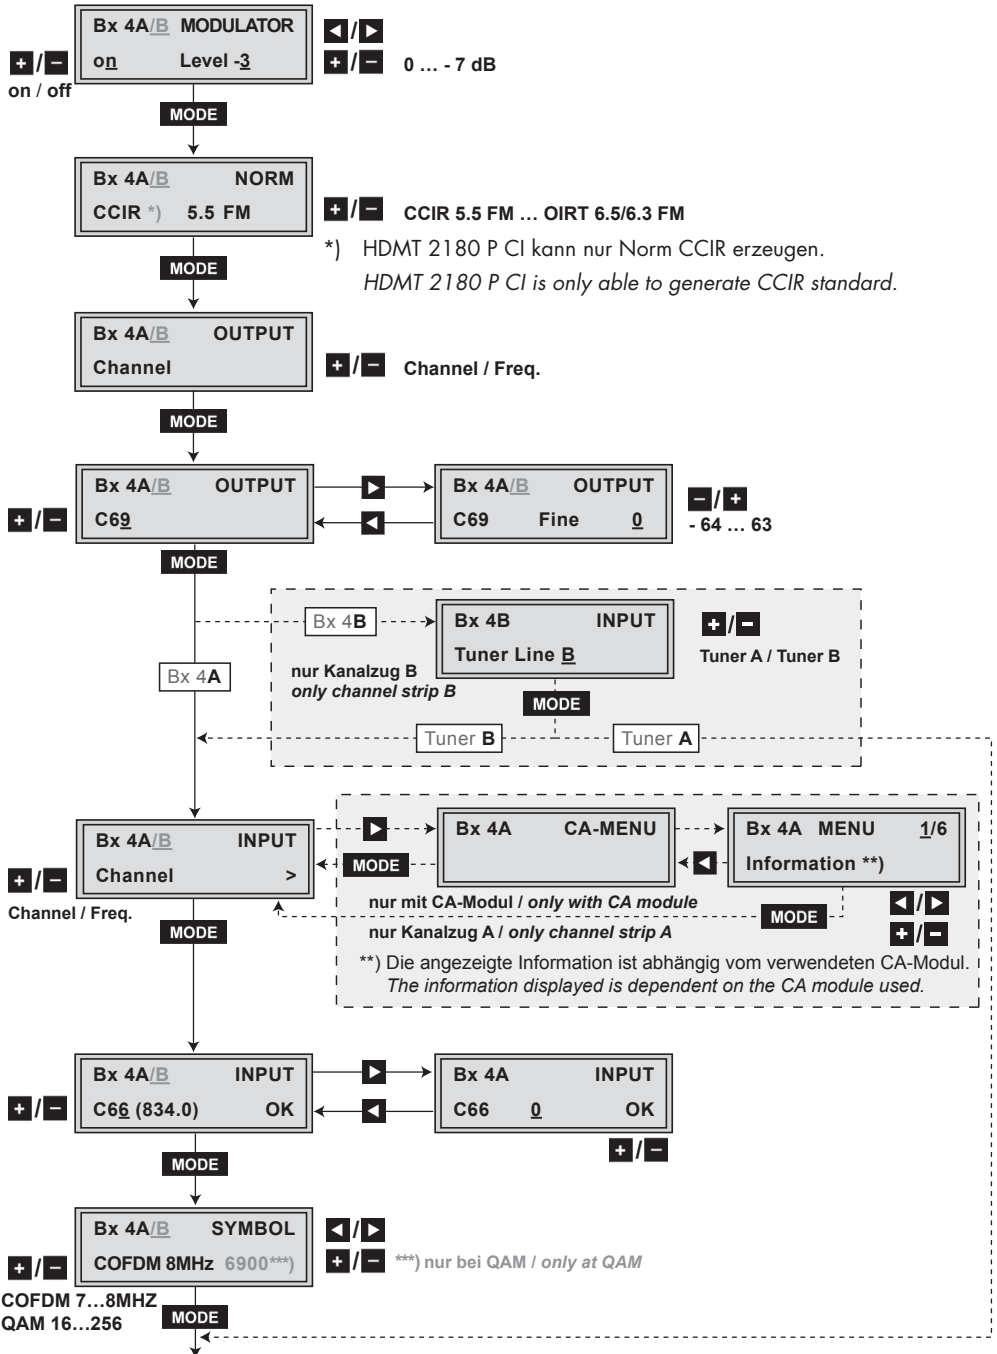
Bx 4A/B MODULATOR
on Level -3

◄/►
+/– 0 … - 7 dB

+/–
on / off

MODE

Bx 4A/B NORM
CCIR *) 5.5 FM

+/– CCIR 5.5 FM … OIRT 6.5/6.3 FM

*) HDMT 2180 P CI kann nur Norm CCIR erzeugen.
HDMT 2180 P CI is only able to generate CCIR standard.

MODE

Bx 4A/B OUTPUT
Channel

+/– Channel / Freq.

MODE

+/–

Bx 4A/B OUTPUT
C69

►
◄

Bx 4A/B OUTPUT
C69 Fine 0

–/+
- 64 … 63

MODE

Bx 4B

Bx 4B INPUT
Tuner Line B

+/–
Tuner A / Tuner B

nur Kanalzug B
only channel strip B

MODE

Bx 4A

Tuner B Tuner A

Bx 4A/B INPUT
Channel >

►
MODE

Bx 4A CA-MENU

Bx 4A MENU 1/6
Information **)

◄

+/–
Channel / Freq.

nur mit CA-Modul / only with CA module

MODE

◄/►
+/–

MODE

nur Kanalzug A / only channel strip A

**) Die angezeigte Information ist abhängig vom verwendeten CA-Modul.
The information displayed is dependent on the CA module used.

+/–

Bx 4A/B INPUT
C66 (834.0) OK

►
◄

Bx 4A INPUT
C66 0 OK

+/–

MODE

Bx 4A/B SYMBOL
COFDM 8MHz 6900***)

◄/►
+/– ***) nur bei QAM / only at QAM

+/–
COFDM 7…8MHZ
QAM 16…256

MODE